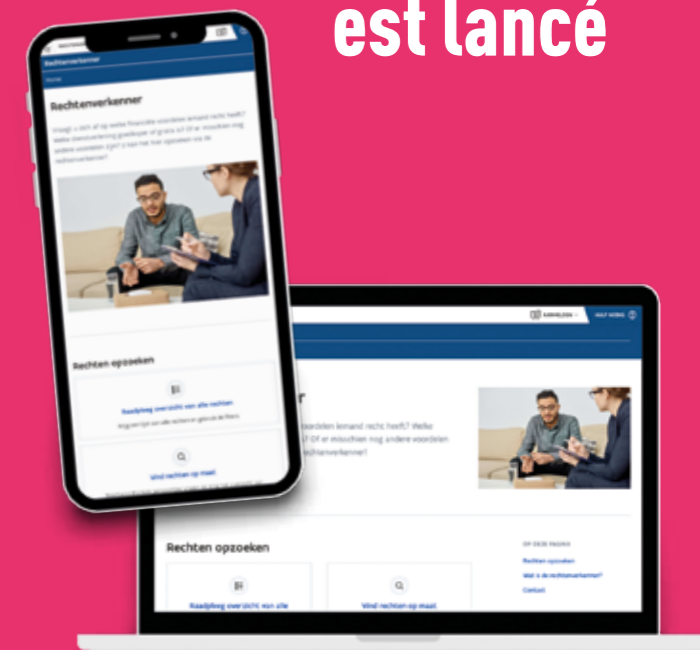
est lancé

Rechtenverkenner

Home

Rechtenverkenner

Vraagt u zich af op welke financiële voordelen iemand recht heeft? Welke dienstverlening goedkoper of gratis is? Of er misschien nog andere voordelen zijn? U kan het hier opzoeken via de rechtenverkenner.

Rechten opzoeken

Raadpleeg overzicht van alle rechten

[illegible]

Wind rechten op maat

AANMELDEN

HULP NODIG

r

voordelen iemand recht heeft? Welke
? Of er misschien nog andere voordelen
chtenverkenner!

Rechten opzoeken

Raadpleeg overzicht van alle

Vind rechten op maat

OP DEZE PAGINA

Rechten opzoeken

Wat is de rechtenverkenner?

Contact